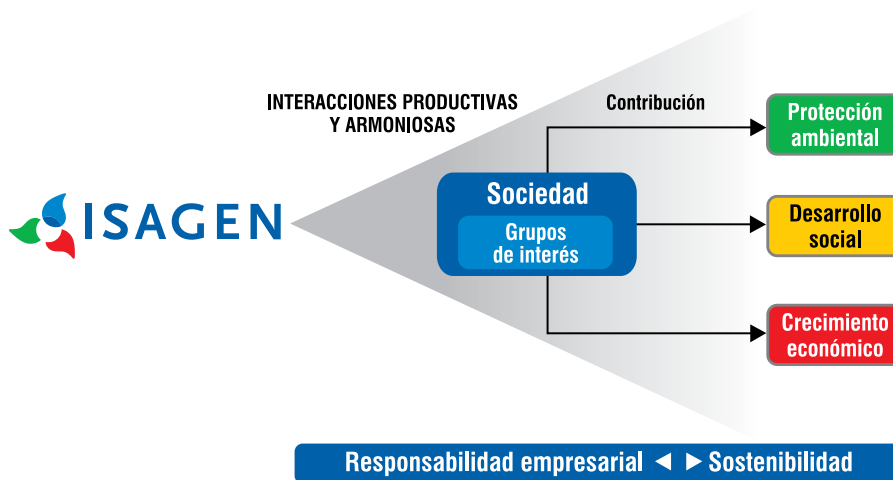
ISAGEN

INTERACCIONES PRODUCTIVAS Y ARMONIOSAS

Contribución

Sociedad

Grupos de interés

Protección ambiental

Desarrollo social

Crecimiento económico

Responsabilidad empresarial ◄ ► Sostenibilidad